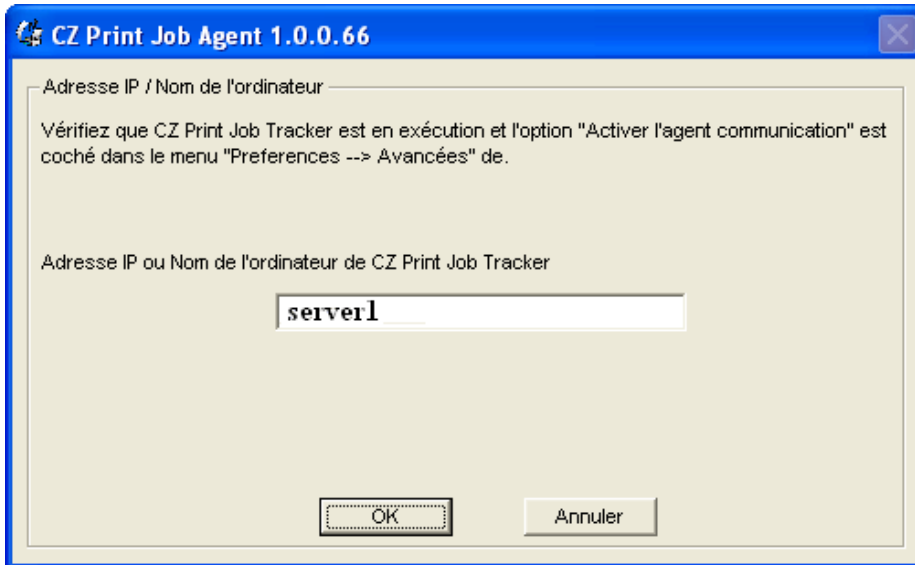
CZ Print Job Agent 1.0.0.66

Adresse IP / Nom de l'ordinateur

Vérifiez que CZ Print Job Tracker est en exécution et l'option "Activer l'agent communication" est coché dans le menu "Preferences --> Avancées" de.

Adresse IP ou Nom de l'ordinateur de CZ Print Job Tracker

server1

OK

Annuler